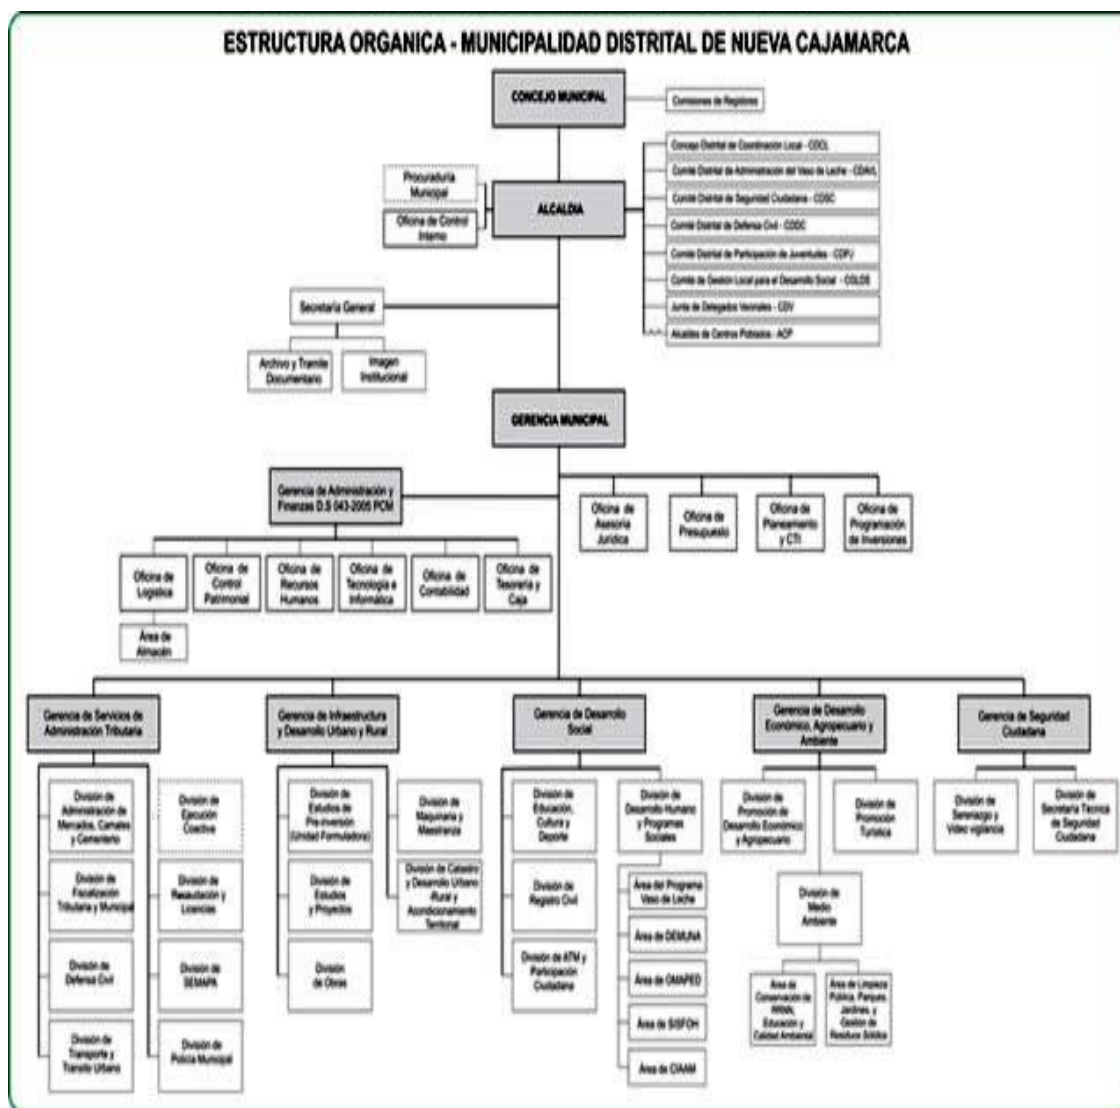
ESTRUCTURA ORGANICA - MUNICIPALIDAD DISTRITAL DE NUEVA CAJAMARCA

CONCEJO MUNICIPAL

Comisiones de Regidores

Procuraduría Municipal

Oficina de Control Interno

ALCALDIA

Concejo Distrital de Coordinación Local - CDCL

Comité Distrital de Administración del Vaso de Leche - CDAVL

Comité Distrital de Seguridad Ciudadana - CDSC

Comité Distrital de Defensa Civil - CDDC

Comité Distrital de Participación de Juventudes - CDPJ

Comité de Gestión Local para el Desarrollo Social - CGLDS

Junta de Delegados Vecinales - CDV

Alcaldes de Centros Poblados - ACP

Secretaría General

Archivo y Tramite Documentario

Imagen Institucional

GERENCIA MUNICIPAL

Gerencia de Administración y Finanzas D.S 043-2005 PCM

Oficina de Asesoría Jurídica

Oficina de Presupuesto

Oficina de Planeamiento y CTI

Oficina de Programación de Inversiones

Oficina de Logística

Área de Almacén

Oficina de Control Patrimonial

Oficina de Recursos Humanos

Oficina de Tecnología e Informática

Oficina de Contabilidad

Oficina de Tesorería y Caja

Gerencia de Servicios de Administración Tributaria

División de Administración de Mercados, Camales y Cementerio

División de Fiscalización Tributaria y Municipal

División de Defensa Civil

División de Transporte y Transito Urbano

División de Ejecución Coactiva

División de Resolución y Licencias

División de SEMAPA

División de Policía Municipal

Gerencia de Infraestructura y Desarrollo Urbano y Rural

División de Estudios de Pre-inversión (Unidad Formuladora)

División de Estudios y Proyectos

División de Obras

División de Maquinaria y Maestranza

División de Catastro y Desarrollo Urbano Rural y Acondicionamiento Territorial

Gerencia de Desarrollo Social

División de Educación, Cultura y Deporte

División de Registro Civil

División de ATM y Participación Ciudadana

División de Desarrollo Humano y Programas Sociales

Área del Programa Vaso de Leche

Área de DEMUNA

Área de OMAPED

Área de SISFOH

Área de CIAAM

Gerencia de Desarrollo Económico, Agropecuario y Ambiente

División de Promoción de Desarrollo Económico y Agropecuario

División de Promoción Turística

División de Medio Ambiente

Área de Conservación de RRNN, Educación y Calidad Ambiental

Área de Limpieza Pública, Parques, Jardines, y Gestión de Residuos Sólidos

Gerencia de Seguridad Ciudadana

División de Serenazgo y Video vigilancia

División de Secretaría Técnica de Seguridad Ciudadana